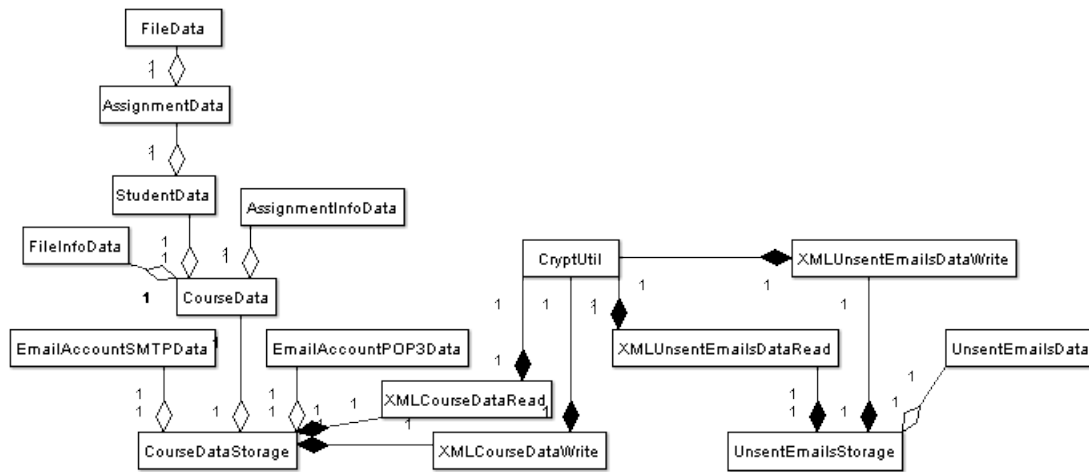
FileData
1
AssignmentData
1
StudentData
AssignmentInfoData
FileInfoData
1
1
1
1
CourseData
CryptUtil
XMLUnsentEmailsDataWrite
1
1
1
1
1
1
1
EmailAccountSMTPData
1
EmailAccountPOP3Data
XMLUnsentEmailsDataRead
UnsentEmailsData
1
1
1
1
1
1
1
XMLCourseDataRead
1
1
1
1
1
1
1
CourseDataStorage
XMLCourseDataWrite
UnsentEmailsStorage